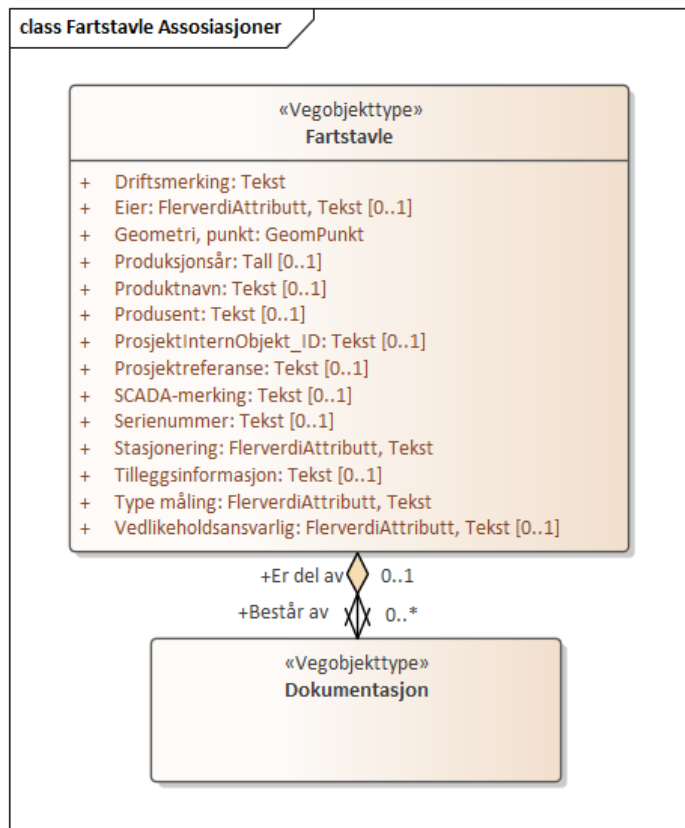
class Fartstavle Assosiasjoner

«Vegobjekttype»
Fartstavle

+ Driftsmerking: Tekst
+ Eier: FlerverdiAttributt, Tekst [0..1]
+ Geometri, punkt: GeomPunkt
+ Produksjonsår: Tall [0..1]
+ Produktnavn: Tekst [0..1]
+ Produsent: Tekst [0..1]
+ ProsjektInternObjekt_ID: Tekst [0..1]
+ Prosjektreferanse: Tekst [0..1]
+ SCADA-merking: Tekst [0..1]
+ Serienummer: Tekst [0..1]
+ Stasjonering: FlerverdiAttributt, Tekst
+ Tilleggsinformasjon: Tekst [0..1]
+ Type måling: FlerverdiAttributt, Tekst
+ Vedlikeholdsansvarlig: FlerverdiAttributt, Tekst [0..1]

+Er del av 0..1
+Består av 0..*

«Vegobjekttype»
Dokumentasjon